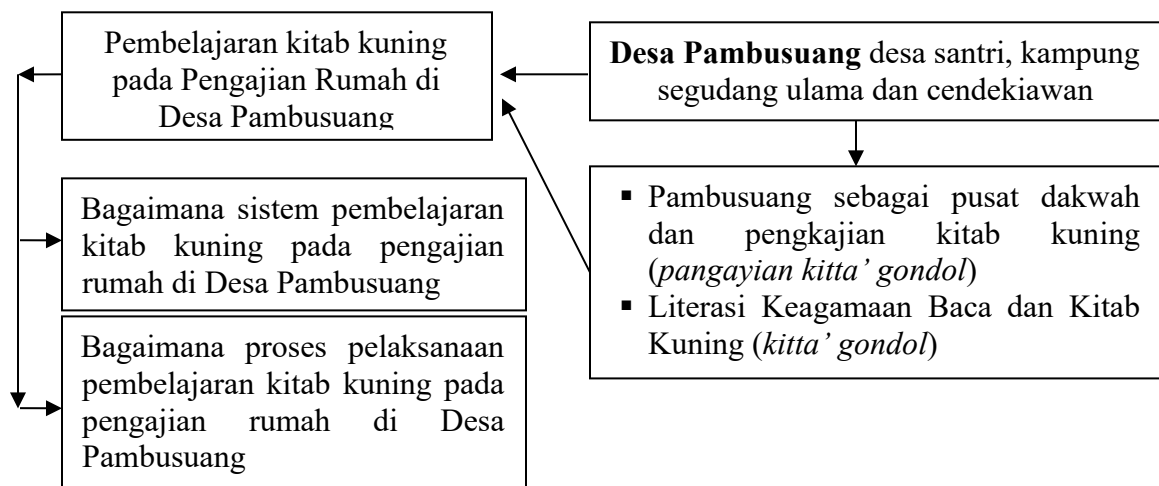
Pembelajaran kitab kuning pada Pengajian Rumah di Desa Pambusuang

**Desa Pambusuang** desa santri, kampung segudang ulama dan cendekiawan

- Pambusuang sebagai pusat dakwah dan pengkajian kitab kuning (*pangayian kitta' gondol*)
- Literasi Keagamaan Baca dan Kitab Kuning (*kitta' gondol*)

Bagaimana sistem pembelajaran kitab kuning pada pengajian rumah di Desa Pambusuang

Bagaimana proses pelaksanaan pembelajaran kitab kuning pada pengajian rumah di Desa Pambusuang